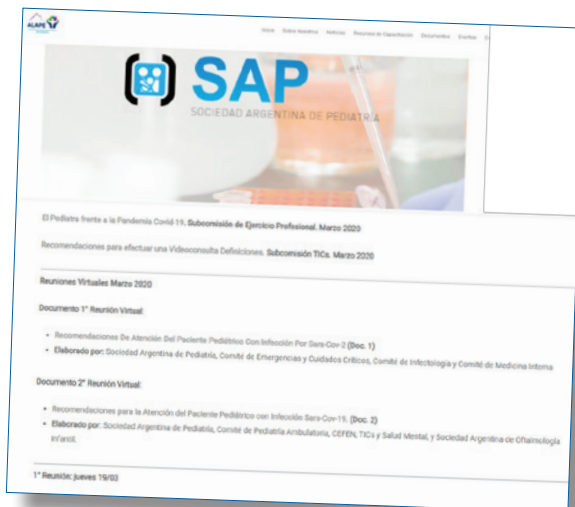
ALAPE

Inicio Sobre Nosotros Noticias Reuniones de Capacitación Documentos Eventos

SAP
SOCIEDAD ARGENTINA DE PEDIATRIA

El Pediatra frente a la Pandemia Covid-19. Subcomisión de Ejercicio Profesional. Marzo 2020

Recomendaciones para efectuar una Videoconsulta Definiciones. Subcomisión TICs. Marzo 2020

Reuniones Virtuales Marzo 2020

Documento 1° Reunión Virtual:

- Recomendaciones De Atención Del Paciente Pediátrico Con Infección Por Sars-Cov-2 (Doc. 1)
- Elaborado por: Sociedad Argentina de Pediatría, Comité de Emergencias y Cuidados Críticos, Comité de Infectología y Comité de Medicina Interna

Documento 2° Reunión Virtual:

- Recomendaciones para la Atención del Paciente Pediátrico con Infección Sars-Cov-19. (Doc. 2)
- Elaborado por: Sociedad Argentina de Pediatría, Comité de Pediatría Ambulatoria, CEFEN, TICs y Salud Mental, y Sociedad Argentina de Oftalmología Infantil.

1° Reunión: jueves 19/03